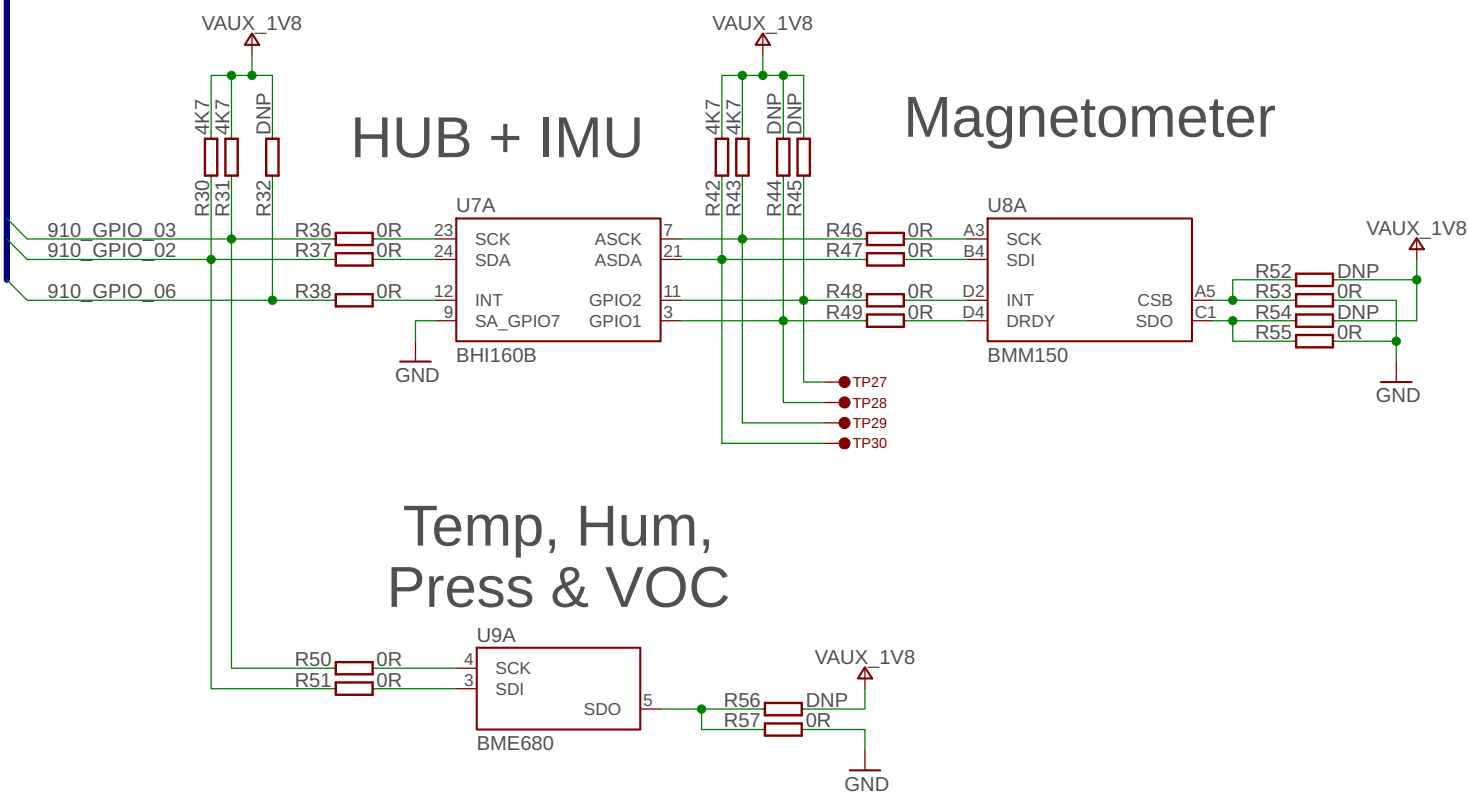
VAUX_1V8
VAUX_1V8
4K7
4K7
DNP
R30
R31
R32
HUB + IMU
4K7
4K7
DNP
DNP
R42
R43
R44
R45
Magnetometer
U7A
910_GPIO_03
910_GPIO_02
910_GPIO_06
R36
0R
R37
0R
R38
0R
23
24
12
9
SCK
SDA
INT
SA_GPIO7
ASCK
ASDA
GPIO2
GPIO1
7
21
11
3
BHI160B
GND
R46
0R
R47
0R
R48
0R
R49
0R
A3
B4
D2
D4
U8A
SCK
SDI
INT
DRDY
CSB
SDO
A5
C1
BMM150
VAUX_1V8
R52
DNP
R53
0R
R54
DNP
R55
0R
GND
TP27
TP28
TP29
TP30
Temp, Hum,
Press & VOC
U9A
R50
0R
R51
0R
4
3
SCK
SDI
SDO
5
BME680
VAUX_1V8
R56
DNP
R57
0R
GND